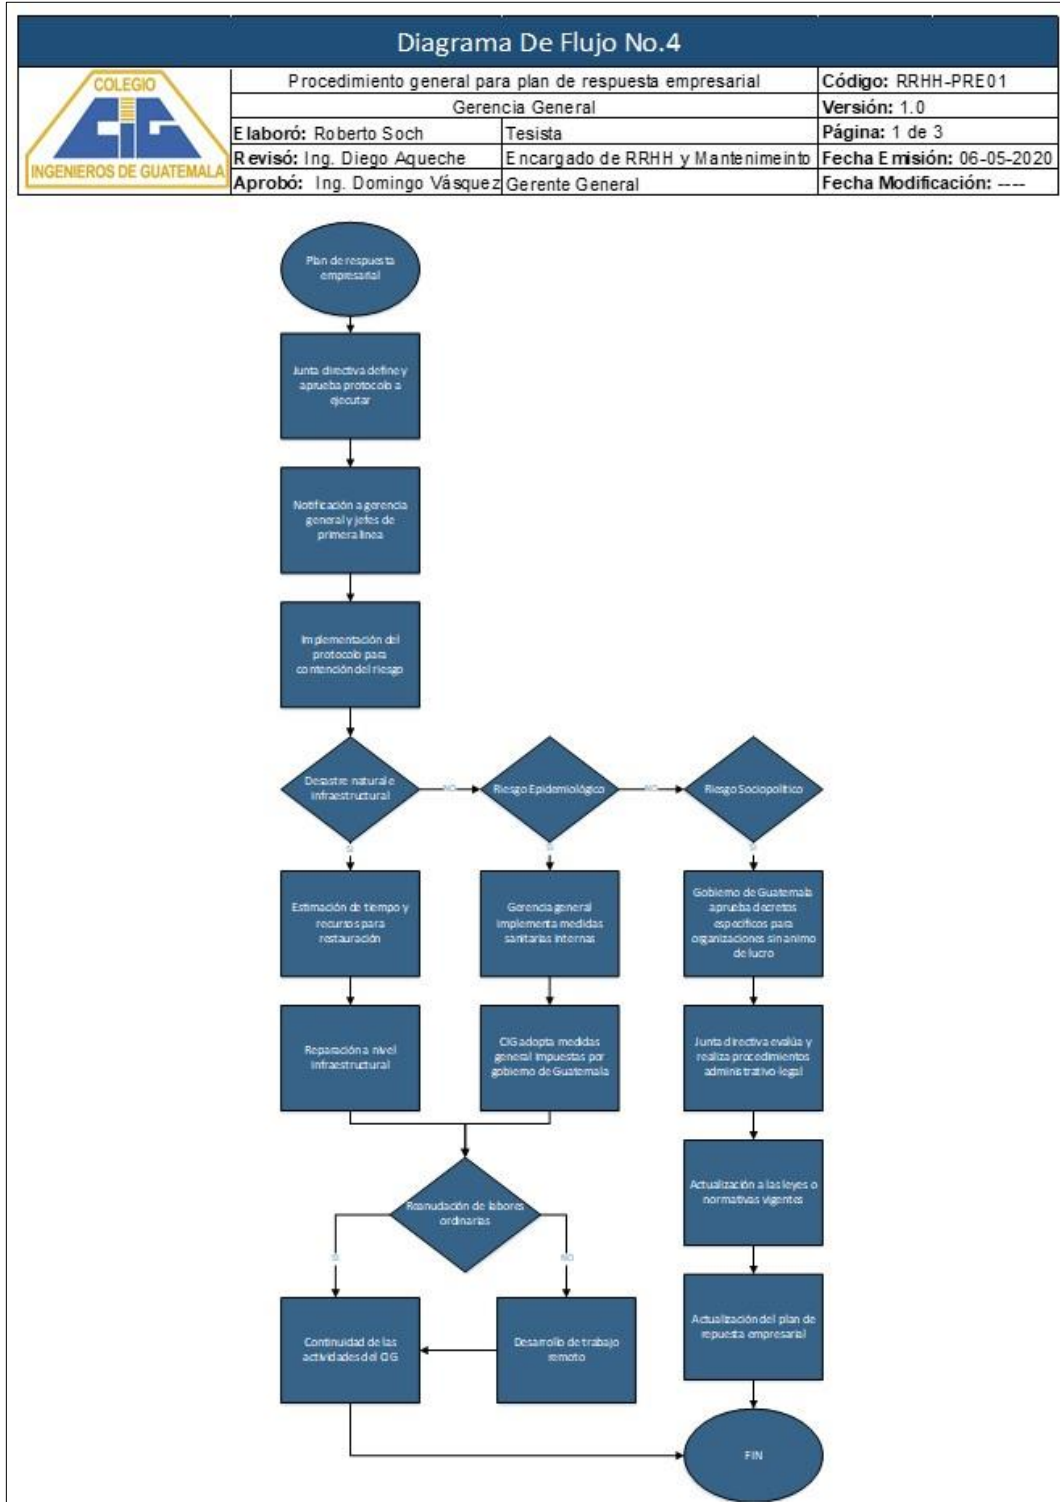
Diagrama De Flujo No.4

COLEGIO
CIG
INGENIEROS DE GUATEMALA

| Procedimiento general para plan de respuesta empresarial | | Código: RRHH-PRE01 |
|---|---|---|
| Gerencia General | | Versión: 1.0 |
| Elaboró: Roberto Soch | Tesista | Página: 1 de 3 |
| Revisó: Ing. Diego Aqueche | Encargado de RRHH y Mantenimeinto | Fecha Emisión: 06-05-2020 |
| Aprobó: Ing. Domingo Vásquez | Gerente General | Fecha Modificación: ---- |

Plan de respuesta empresarial

Junta directiva define y aprueba protocolo a ejecutar

Notificación a gerencia general y jefes de primera línea

Implementación del protocolo para contención del riesgo

Desastre natural e infraestructural

NO

Riesgo Epidemiológico

NO

Riesgo Sociopolítico

SI

Estimación de tiempo y recursos para restauración

Reparación a nivel infraestructural

SI

Gerencia general implementa medidas sanitarias internas

CIG adopta medidas general impuestas por gobierno de Guatemala

SI

Gobierno de Guatemala aprueba decretos específicos para organizaciones sin animo de lucro

Junta directiva evalúa y realiza procedimientos administrativo legal

Actualización a las leyes o normativas vigentes

Actualización del plan de repuesta empresarial

Reanudación de labores ordinarias

SI

NO

Continuidad de las actividades del CIG

Desarrollo de trabajo remoto

FIN